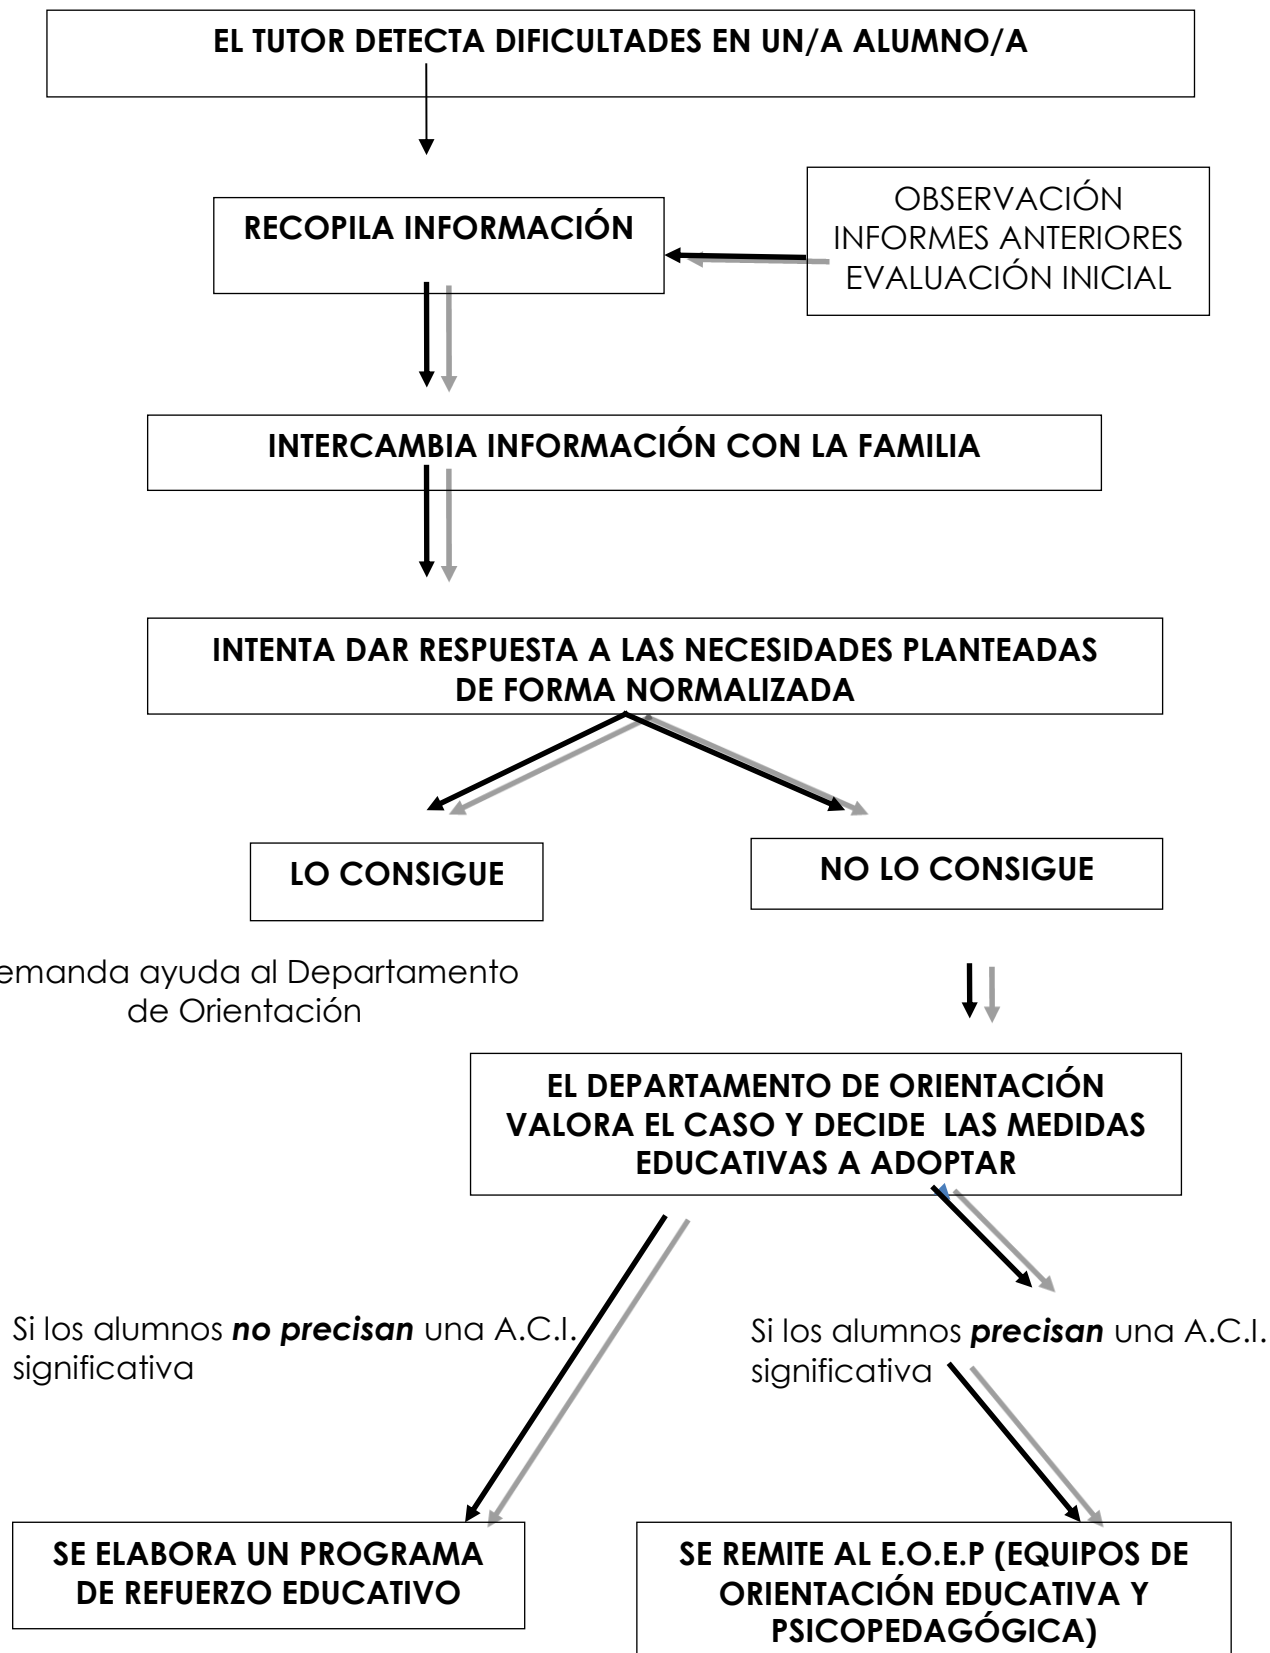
EL TUTOR DETECTA DIFICULTADES EN UN/A ALUMNO/A

RECOPILA INFORMACIÓN

OBSERVACIÓN
INFORMES ANTERIORES
EVALUACIÓN INICIAL

INTERCAMBIA INFORMACIÓN CON LA FAMILIA

INTENTA DAR RESPUESTA A LAS NECESIDADES PLANTEADAS DE FORMA NORMALIZADA

LO CONSIGUE

NO LO CONSIGUE

emanda ayuda al Departamento de Orientación

EL DEPARTAMENTO DE ORIENTACIÓN VALORA EL CASO Y DECIDE LAS MEDIDAS EDUCATIVAS A ADOPTAR

Si los alumnos ***no precisan*** una A.C.I. significativa

Si los alumnos ***precisan*** una A.C.I. significativa

SE ELABORA UN PROGRAMA DE REFUERZO EDUCATIVO

SE REMITE AL E.O.E.P (EQUIPOS DE ORIENTACIÓN EDUCATIVA Y PSICOPEDAGÓGICA)